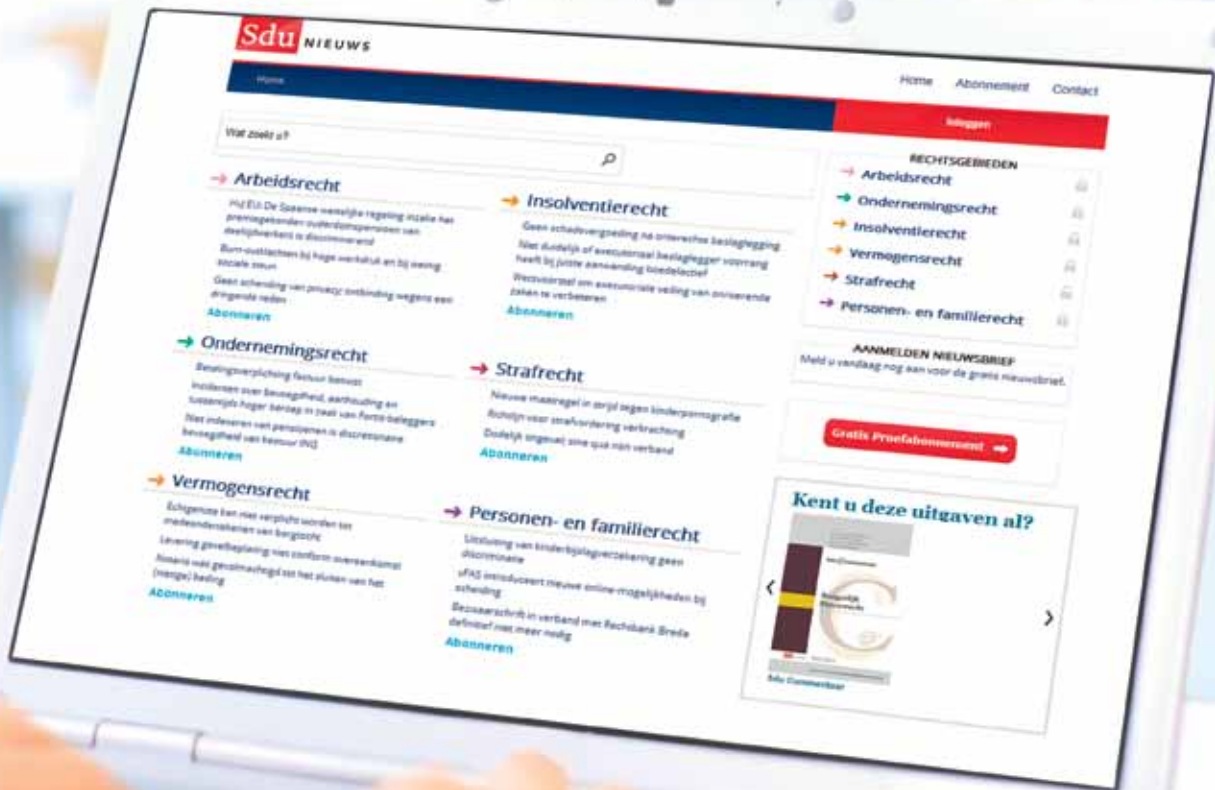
Sdu NIEUWS

Home

Home Abonnement Contact

Inloggen

Wat zoekt u?

→ Arbeidsrecht

HvJ EU: De Spaanse wettelijke regeling inzake het premiegebonden ouderdomspensioen van deeltijdwerkers is discriminerend

Burn-outlachten bij hoge werkdruk en bij weinig sociale steun

Geen schending van privacy: ontbinding wegens een dringende reden

Abonneren

→ Insolventierecht

Geen schadevergoeding na onterechte beslaglegging

Niet duidelijk of executoriaal beslaglegger voorrang heeft bij juiste aanwending boedelactief

Wetsvoorstel om executoriale veiling van onroerende zaken te verbeteren

Abonneren

→ Ondernemingsrecht

Betalingsverplichting factuur betwist

Incidenten over bevoegdheid, aanhouding en tussentijds hoger beroep in zaak van Fortis-beleggers

Niet indexeren van pensioenen is discretionaire bevoegdheid van bestuur ING

Abonneren

→ Strafrecht

Nieuwe maatregel in strijd tegen kinderpornografie

Richtlijn voor strafvordering verbranding

Duidelijk ongeval sine qua non verband

Abonneren

→ Vermogensrecht

Echtgenote kan niet verplicht worden tot medeondertekenen van borgtocht

Levering gevelbeplating niet conform overeenkomst

Rotaris was gevolmachtigd tot het sluiten van het (nietige) beding

Abonneren

→ Personen- en familierecht

Uitsluiting van kinderbijslagverzekering geen discriminatie

sFAS introduceert nieuwe online-mogelijkheden bij scheiding

Bezwaarschrift in verband met Rechtbank Breda definitief niet meer nodig

Abonneren

RECHTSGEBIEDEN

→ Arbeidsrecht
→ Ondernemingsrecht
→ Insolventierecht
→ Vermogensrecht
→ Strafrecht
→ Personen- en familierecht

AANMELDEN NIEUWSBRIEF

Meld u vandaag nog aan voor de gratis nieuwsbrief.

Gratis Proefabonnement →

Kent u deze uitgaven al?

Sdu Commentaar